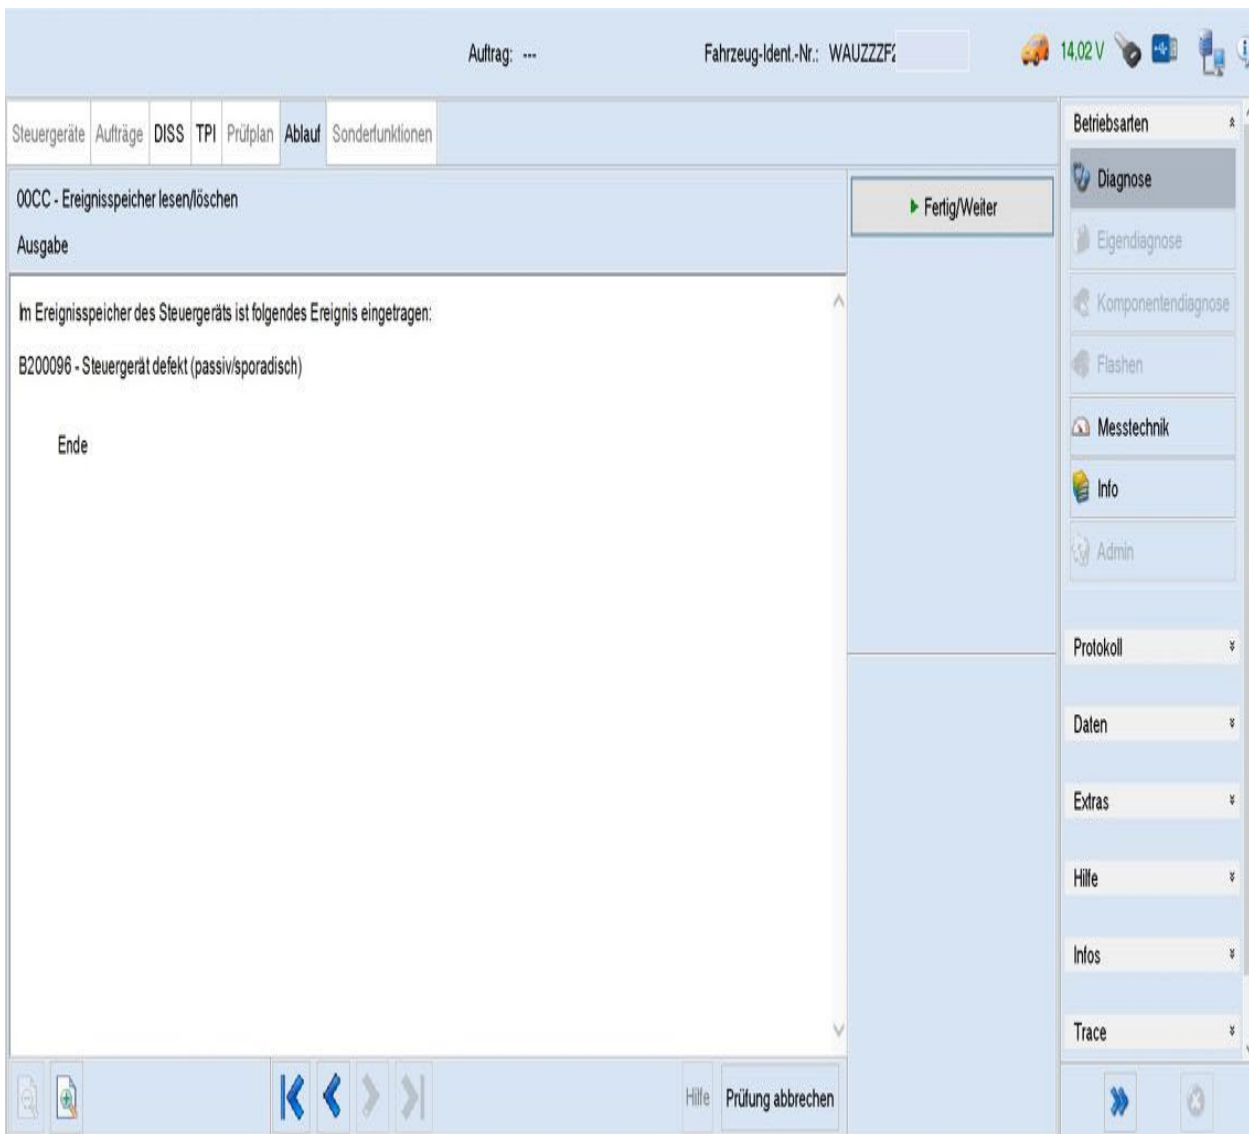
Auftrag: ---

Fahrzeug-Ident.-Nr.: WAUZZZF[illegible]

14,02 V

Steuergeräte | Aufträge | DISS | TPI | Prüfplan | Ablauf | Sonderfunktionen

00CC - Ereignisspeicher lesen/löschen

Ausgabe

▸ Fertig/Weiter

Im Ereignisspeicher des Steuergeräts ist folgendes Ereignis eingetragen:

B200096 - Steuergerät defekt (passiv/sporadisch)

Ende

Hilfe

Prüfung abbrechen

Betriebsarten

Diagnose

Eigendiagnose

Komponentendiagnose

Flashen

Messtechnik

Info

Admin

Protokoll

Daten

Extras

Hilfe

Infos

Trace